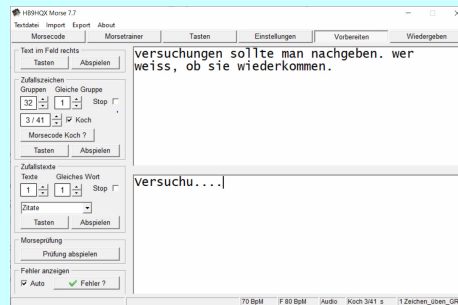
HB9HQX Morse 7.7
Textdatei Import Export About
Morsecode | Morsetrainer | Tasten | Einstellungen | Vorbereiten | Wiedergeben

Text im Feld rechts
Tasten | Abspielen

Zufallszeichen
Gruppen Gleiche Gruppe
32 | 1 | Stop
3 / 41 | Koch
Morsecode Koch ?
Tasten | Abspielen

Zufallstexte
Texte Gleiches Wort
1 | 1 | Stop
Zitate
Tasten | Abspielen

Morseprüfung
Prüfung abspielen

Fehler anzeigen
Auto | Fehler ?

versuchungen sollte man nachgeben. wer weiss, ob sie wiederkommen.

Versuchu....

70 BpM | F 80 BpM | Audio | Koch 3/41 s | 1 Zeichen_üben_GR